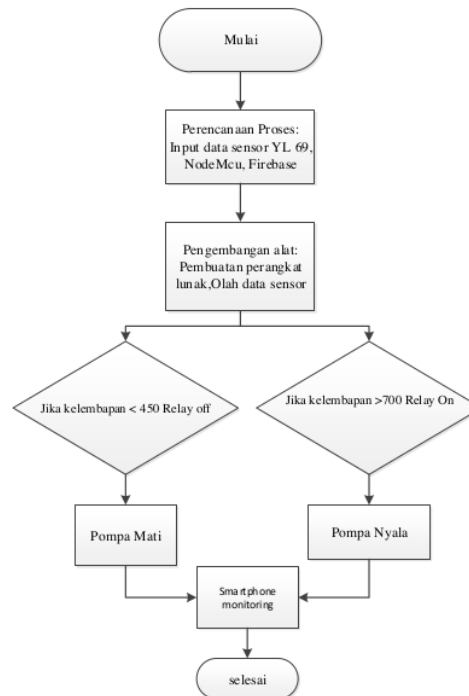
Mulai

Perencanaan Proses: Input data sensor YL 69, NodeMcu, Firebase

Pengembangan alat: Pembuatan perangkat lunak,Olah data sensor

Jika kelembapan < 450 Relay off

Jika kelembapan >700 Relay On

Pompa Mati

Pompa Nyala

Smartphone monitoring

selesai